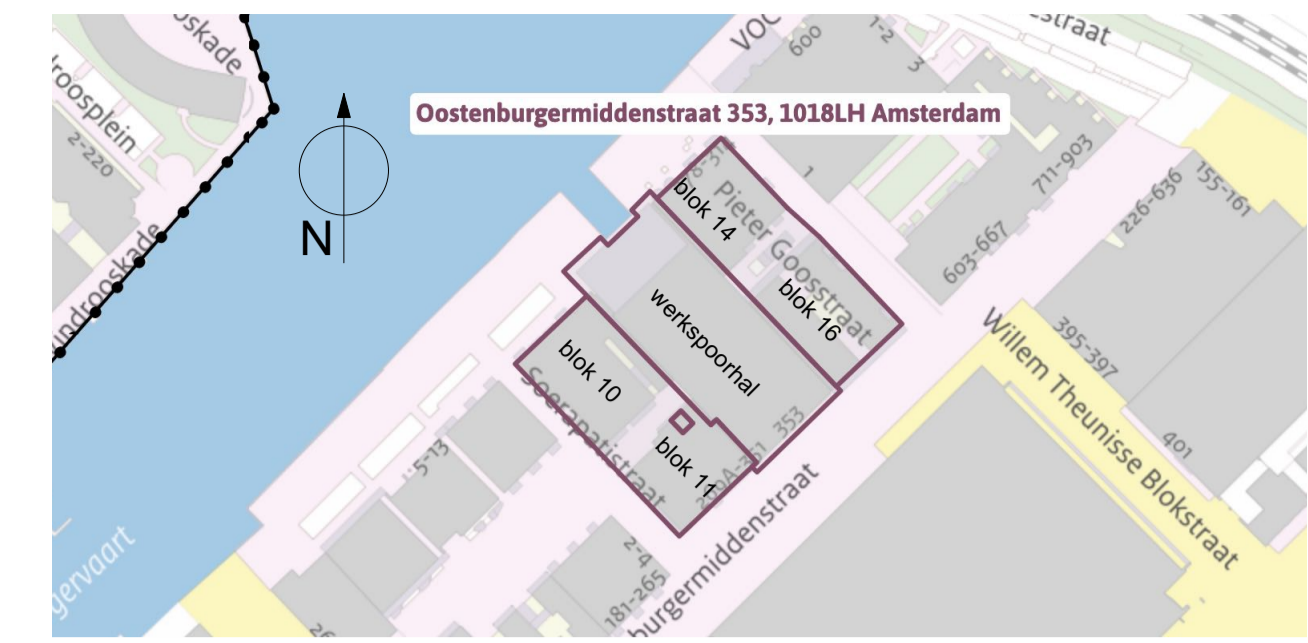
Oostenburgermiddenstraat 353, 1018LH Amsterdam

N

blok 14

blok 16

werkspoorhal

blok 10

blok 11

Pieter Goosstraat

Willem Theunisse Blokstraat

burgermiddenstraat

Soerapatistraat

oskade

roosplein

2-220

ndrooskade

gervaart

VOC

600

1-2

3

straat

711-903

603-667

1

226-636

155-161

395-397

401

353

5-13

2-4

181-265

26